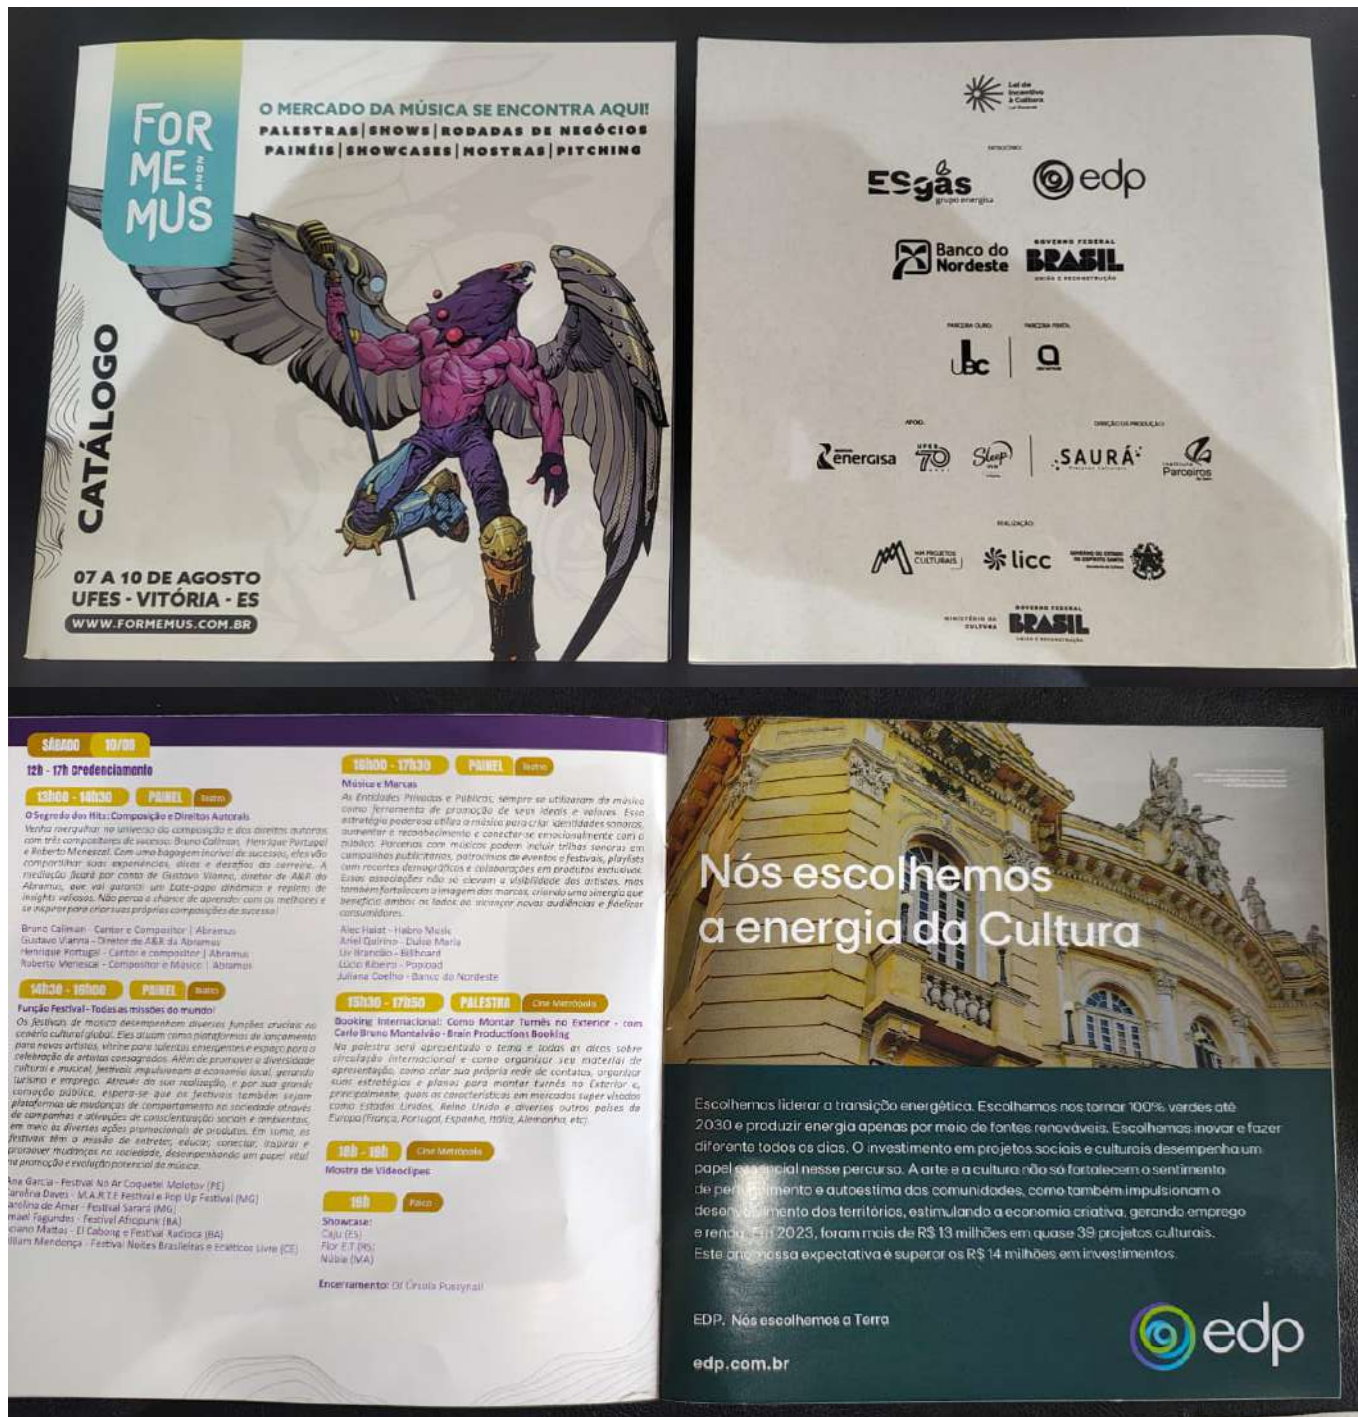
FOR ME MUS

O MERCADO DA MÚSICA SE ENCONTRA AQUI!
PALESTRAS | SHOWS | RODADAS DE NEGÓCIOS
PAINÉIS | SHOWCASES | MOSTRAS | PITCHING

CATÁLOGO

07 A 10 DE AGOSTO
UFES - VITÓRIA - ES
WWW.FORMEMUS.COM.BR

Lei de Incentivo à Cultura

ES gás grupo energisa
edp
Banco do Nordeste
GOVERNO FEDERAL BRASIL UNIÃO E RECONSTRUÇÃO

UBC
energisa
UFES 70
SAURÁ
Parceiros

MM PROJETOS CULTURAIS
licc
MINISTÉRIO DA CULTURA
GOVERNO FEDERAL BRASIL UNIÃO E RECONSTRUÇÃO

SÁBADO 10/08

12h - 17h Credenciamento

13h00 - 14h30 PAINEL Teatro
O Segredo dos Hits: Composição e Direitos Autorais
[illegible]

Bruno Caliman - Cantor e Compositor | Abramus
Gustavo Vianna - Diretor de A&R da Abramus
Henrique Portugal - Cantor e compositor | Abramus
Roberto Menescal - Compositor e Músico | Abramus

14h30 - 16h00 PAINEL Teatro
Função Festival - Todas as missões do mundo!
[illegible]

Ana Garcia - Festival No Ar Coquetel Molotov (PE)
Carolina Daves - M.A.R.T.E Festival e Pop Up Festival (MG)
Carolina de Amer - Festival Sarará (MG)
Ismael Fagundes - Festival Afropunk (BA)
Luciano Mattos - El Cabong e Festival Radioca (BA)
Hilliam Mendonça - Festival Noites Brasileiras e Ecléticos Livre (CE)

16h00 - 17h30 PAINEL Teatro
Música e Marcas
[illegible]

Alec Haiat - Habro Music
Ariel Quirino - Dulse Maria
Liv Brandão - Billboard
Lúcio Ribeiro - Popload
Juliana Coelho - Banco do Nordeste

15h30 - 17h50 PALESTRA Cine Metrópolis
Booking Internacional: Como Montar Turnês no Exterior - com Carlo Bruno Montalvão - Brain Productions Booking
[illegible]

18h - 19h Cine Metrópolis
Mostra de Videoclipes

19h Palco
Showcase:
Caju (ES)
Flor E.T (RS)
Núbia (MA)

Encerramento: DJ Úrsula Pussynail

Nós escolhemos a energia da Cultura

Escolhemos liderar a transição energética. Escolhemos nos tornar 100% verdes até 2030 e produzir energia apenas por meio de fontes renováveis. Escolhemos inovar e fazer diferente todos os dias. O investimento em projetos sociais e culturais desempenha um papel essencial nesse percurso. A arte e a cultura não só fortalecem o sentimento de pertencimento e autoestima das comunidades, como também impulsionam o desenvolvimento dos territórios, estimulando a economia criativa, gerando emprego e renda. Em 2023, foram mais de R$ 13 milhões em quase 39 projetos culturais. Este ano nossa expectativa é superar os R$ 14 milhões em investimentos.

EDP. Nós escolhemos a Terra

edp.com.br

edp